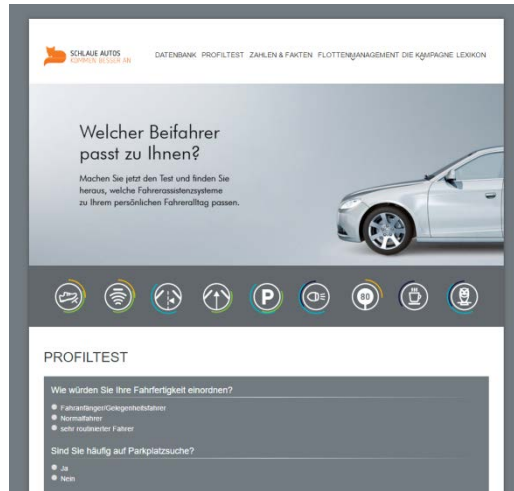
SCHLAUE AUTOS
KOMMEN BESSER AN

DATENBANK PROFILTEST ZAHLEN & FAKTEN FLOTTENMANAGEMENT DIE KAMPAGNE LEXIKON

Welcher Beifahrer passt zu Ihnen?

Machen Sie jetzt den Test und finden Sie heraus, welche Fahrerassistenzsysteme zu Ihrem persönlichen Fahreralltag passen.

P

80

PROFILTEST

Wie würden Sie Ihre Fahrfertigkeit einordnen?

Fahranfänger/Gelegenheitsfahrer
Normalfahrer
sehr routinierter Fahrer

Sind Sie häufig auf Parkplatzsuche?

Ja
Nein